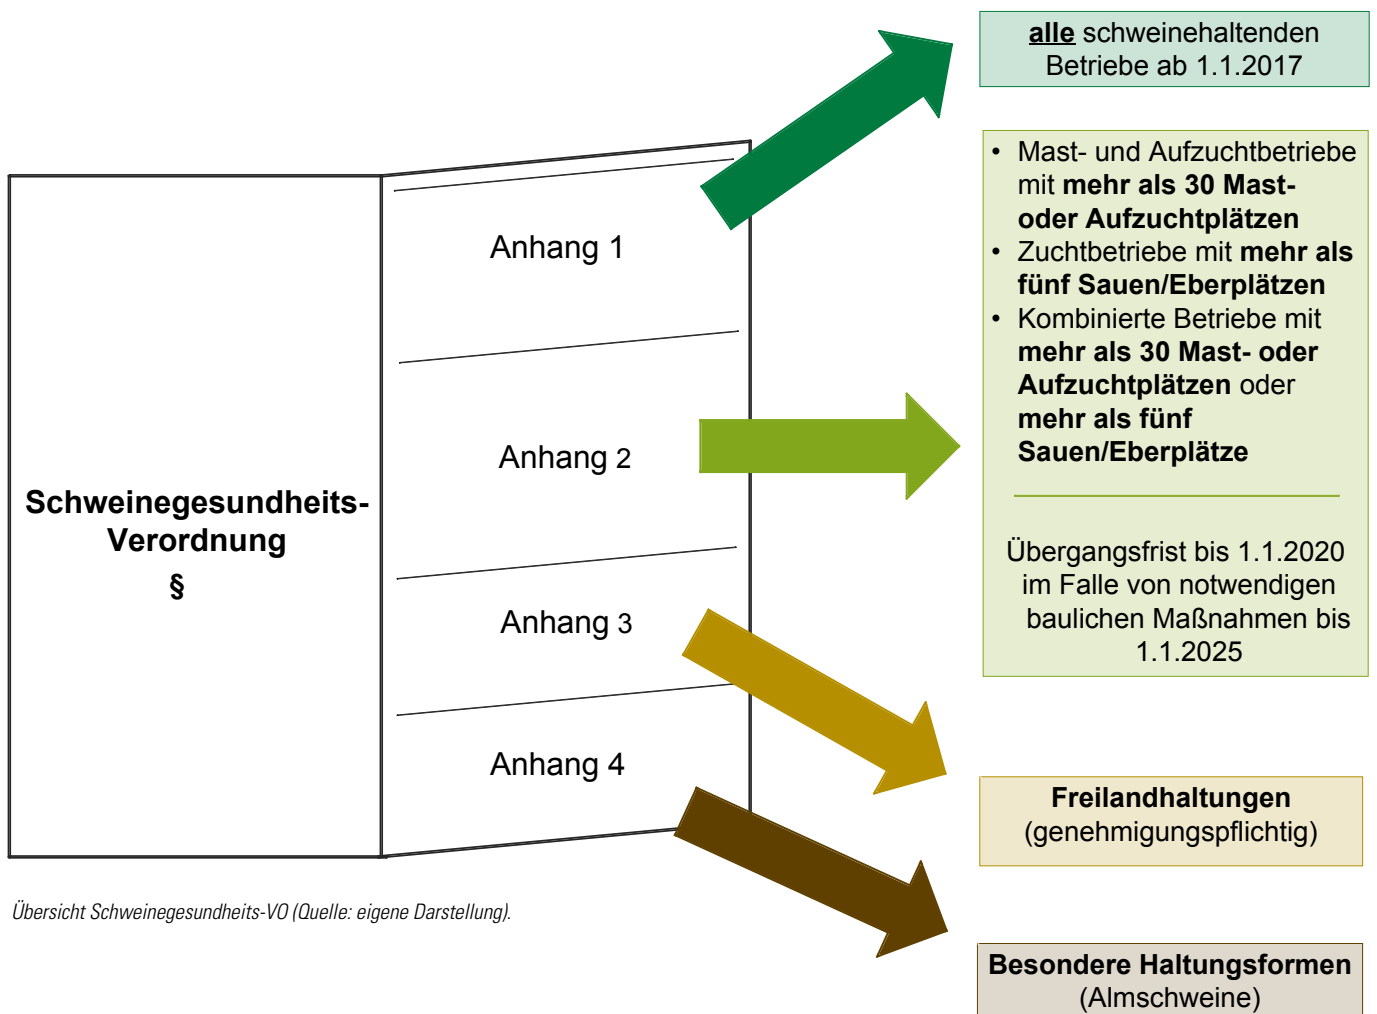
Schweinegesundheits-Verordnung
§

Anhang 1

Anhang 2

Anhang 3

Anhang 4

alle schweinehaltenden Betriebe ab 1.1.2017

• Mast- und Aufzuchtbetriebe mit mehr als 30 Mast- oder Aufzuchtplätzen
• Zuchtbetriebe mit mehr als fünf Sauen/Eberplätzen
• Kombinierte Betriebe mit mehr als 30 Mast- oder Aufzuchtplätzen oder mehr als fünf Sauen/Eberplätze

Übergangsfrist bis 1.1.2020 im Falle von notwendigen baulichen Maßnahmen bis 1.1.2025

Freilandhaltungen (genehmigungspflichtig)

Besondere Haltungsformen (Almschweine)

Übersicht Schweinegesundheits-VO (Quelle: eigene Darstellung).